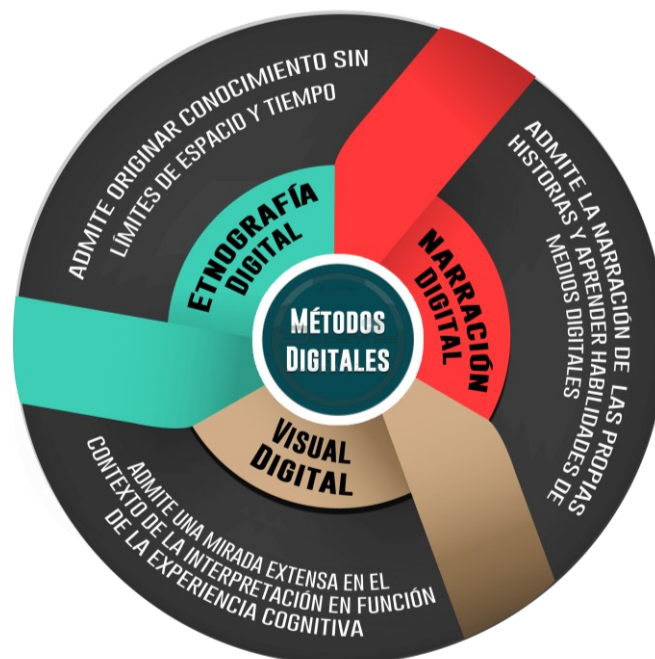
MÉTODOS DIGITALES

ETNOGRAFÍA DIGITAL

ADMITE ORIGINAR CONOCIMIENTO SIN LÍMITES DE ESPACIO Y TIEMPO

NARRACIÓN DIGITAL

ADMITE LA NARRACIÓN DE LAS PROPIAS HISTORIAS Y APRENDER HABILIDADES DE MEDIOS DIGITALES

VISUAL DIGITAL

ADMITE UNA MIRADA EXTENSA EN EL CONTEXTO DE LA INTERPRETACIÓN EN FUNCIÓN DE LA EXPERIENCIA COGNITIVA